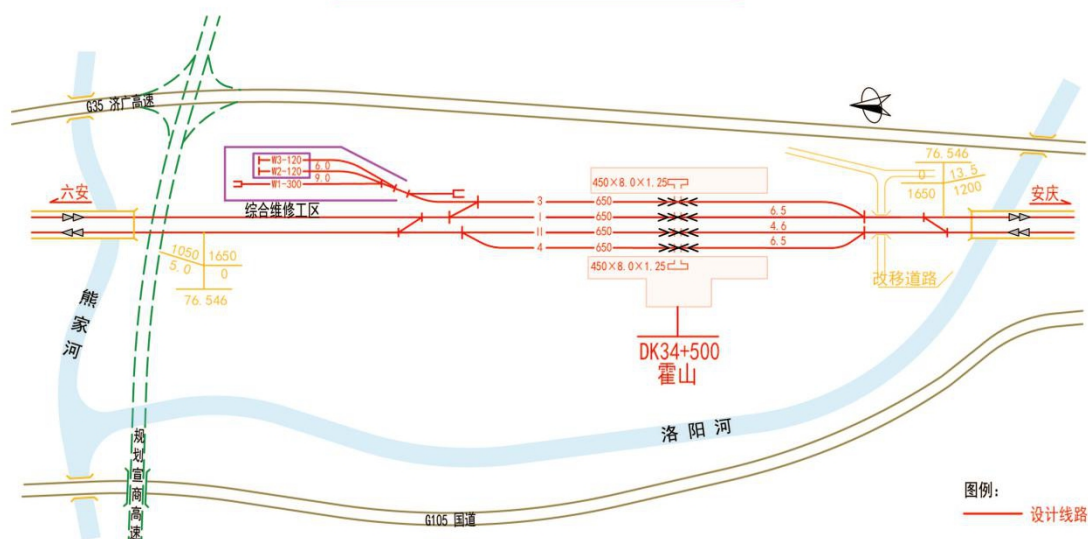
G35 济广高速

六安

W3-120
W2-120
W1-300
6.0
9.0
综合维修工区

450×8.0×1.25
3 650
I 650
II 650
4 650
6.5
4.6
6.5
450×8.0×1.25

76.546
0 13.5
1650 1200
安庆

改移道路

1050 1650
5.0 0
76.546

熊家河

DK34+500
霍山

洛阳河

规划宣商高速

G105 国道

图例：
设计线路